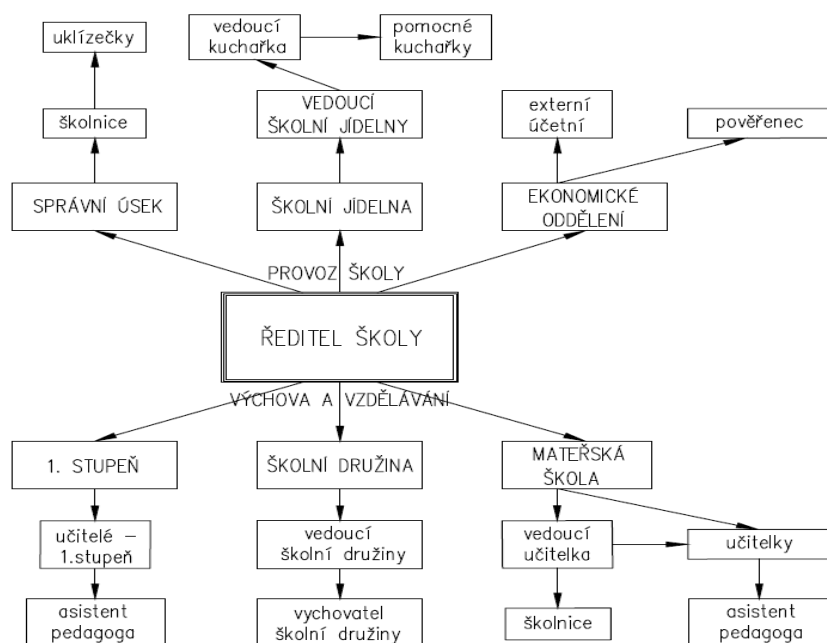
uklízečky

školnice

SPRÁVNÍ ÚSEK

vedoucí kuchařka

pomocné kuchařky

VEDOUCÍ ŠKOLNÍ JÍDELNY

ŠKOLNÍ JÍDELNA

externí účetní

pověřenec

EKONOMICKÉ ODDĚLENÍ

PROVOZ ŠKOLY

ŘEDITEL ŠKOLY

VÝCHOVA A VZDĚLÁVÁNÍ

1. STUPEŇ

učitelé – 1.stupeň

asistent pedagoga

ŠKOLNÍ DRUŽINA

vedoucí školní družiny

vychovatel školní družiny

MATEŘSKÁ ŠKOLA

vedoucí učitelka

učitelky

školnice

asistent pedagoga